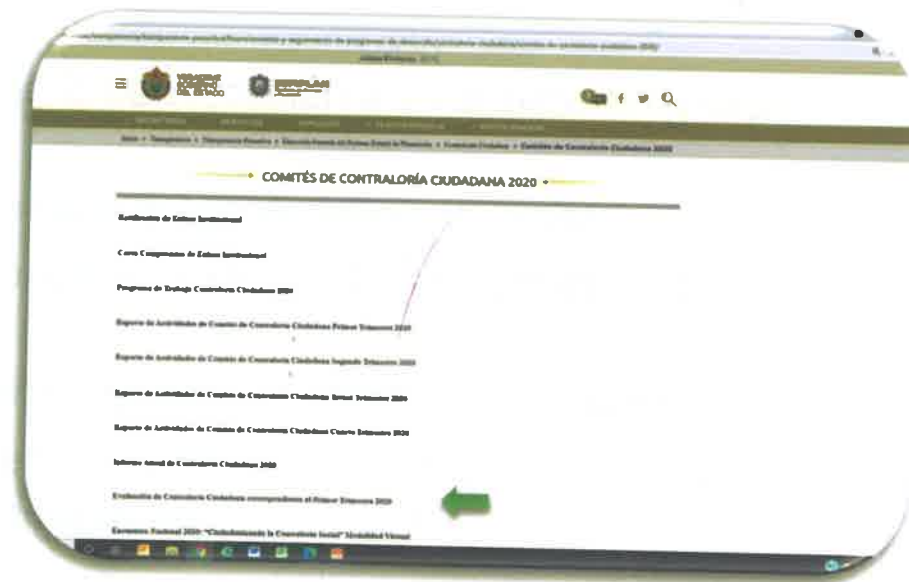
COMITÉS DE CONTRALORÍA CIUDADANA 2020

Acreditación de Enlace Institucional

Carta Compromiso de Enlace Institucional

Programa de Trabajo Contraloría Ciudadana 2020

Reporte de Actividades de Comités de Contraloría Ciudadana Primer Trimestre 2020

Reporte de Actividades de Comités de Contraloría Ciudadana Segundo Trimestre 2020

Reporte de Actividades de Comités de Contraloría Ciudadana Tercer Trimestre 2020

Reporte de Actividades de Comités de Contraloría Ciudadana Cuarto Trimestre 2020

Informe Anual de Contraloría Ciudadana 2020

Evaluación de Contraloría Ciudadana correspondiente al Primer Trimestre 2020

Encuentro Nacional 2020: "Ciudadanizando la Contraloría Social" Modalidad Virtual